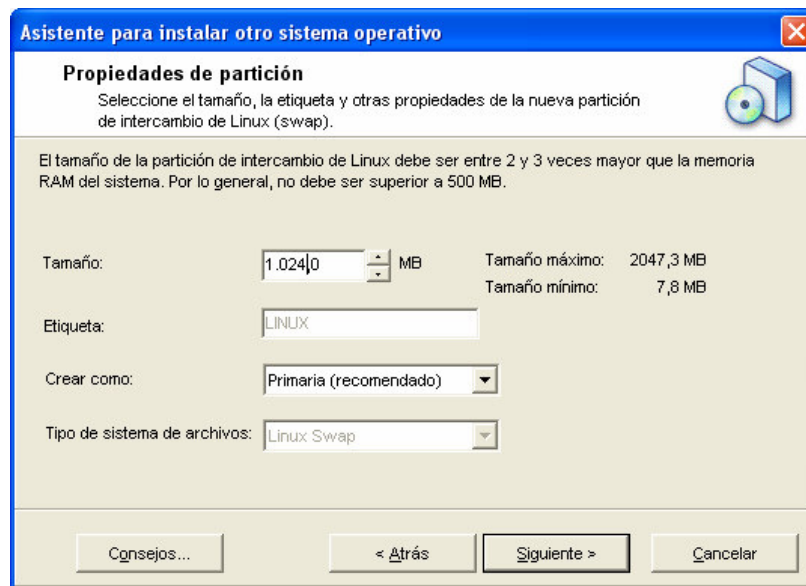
Asistente para instalar otro sistema operativo

Propiedades de partición
Seleccione el tamaño, la etiqueta y otras propiedades de la nueva partición de intercambio de Linux (swap).

El tamaño de la partición de intercambio de Linux debe ser entre 2 y 3 veces mayor que la memoria RAM del sistema. Por lo general, no debe ser superior a 500 MB.

Tamaño: 1.024,0 MB

Tamaño máximo: 2047,3 MB
Tamaño mínimo: 7,8 MB

Etiqueta: LINUX

Crear como: Primaria (recomendado)

Tipo de sistema de archivos: Linux Swap

Consejos...

< Atrás

Siguiente >

Cancelar